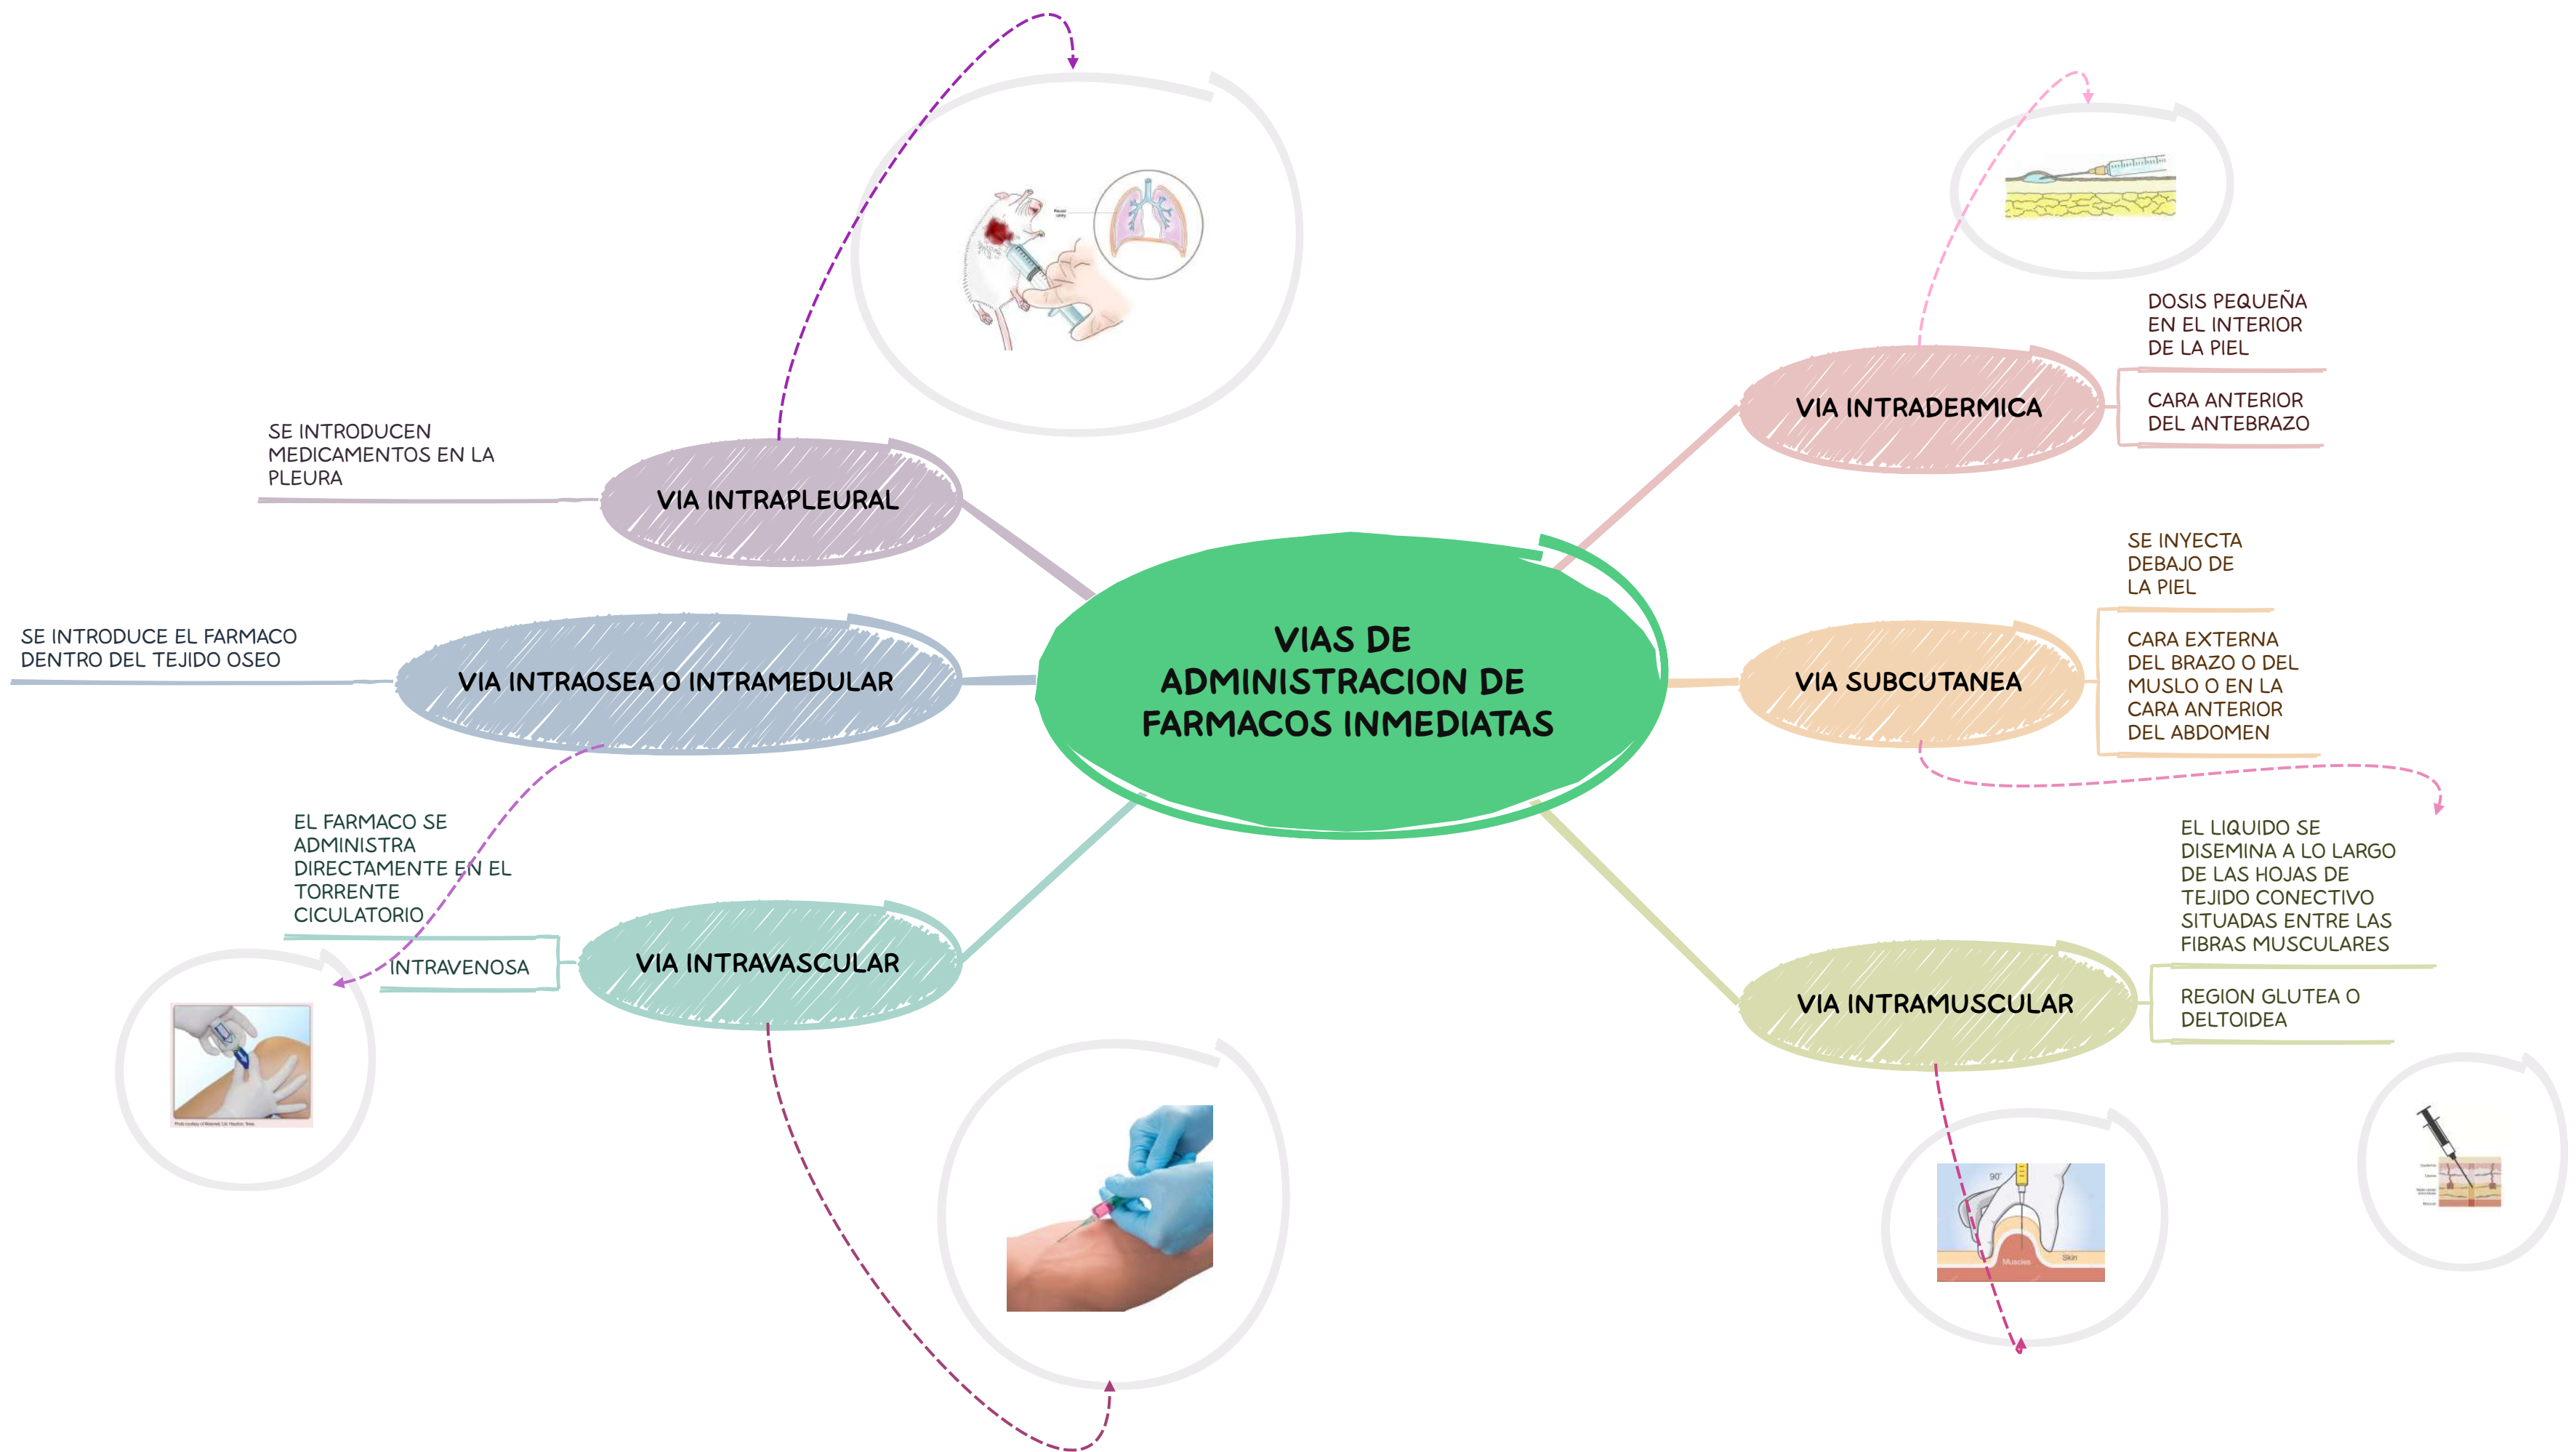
VIAS DE ADMINISTRACION DE FARMACOS INMEDIATAS

VIA INTRAPLEURAL

SE INTRODUCEN MEDICAMENTOS EN LA PLEURA

VIA INTRAOSEA O INTRAMEDULAR

SE INTRODUCE EL FARMACO DENTRO DEL TEJIDO OSEO

VIA INTRAVASCULAR

EL FARMACO SE ADMINISTRA DIRECTAMENTE EN EL TORRENTE CICULATORIO

INTRAVENOSA

VIA INTRADERMICA

DOSIS PEQUEÑA EN EL INTERIOR DE LA PIEL

CARA ANTERIOR DEL ANTEBRAZO

VIA SUBCUTANEA

SE INYECTA DEBAJO DE LA PIEL

CARA EXTERNA DEL BRAZO O DEL MUSLO O EN LA CARA ANTERIOR DEL ABDOMEN

VIA INTRAMUSCULAR

EL LIQUIDO SE DISEMINA A LO LARGO DE LAS HOJAS DE TEJIDO CONECTIVO SITUADAS ENTRE LAS FIBRAS MUSCULARES

REGION GLUTEA O DELTOIDEA

90°

Muscles

Skin